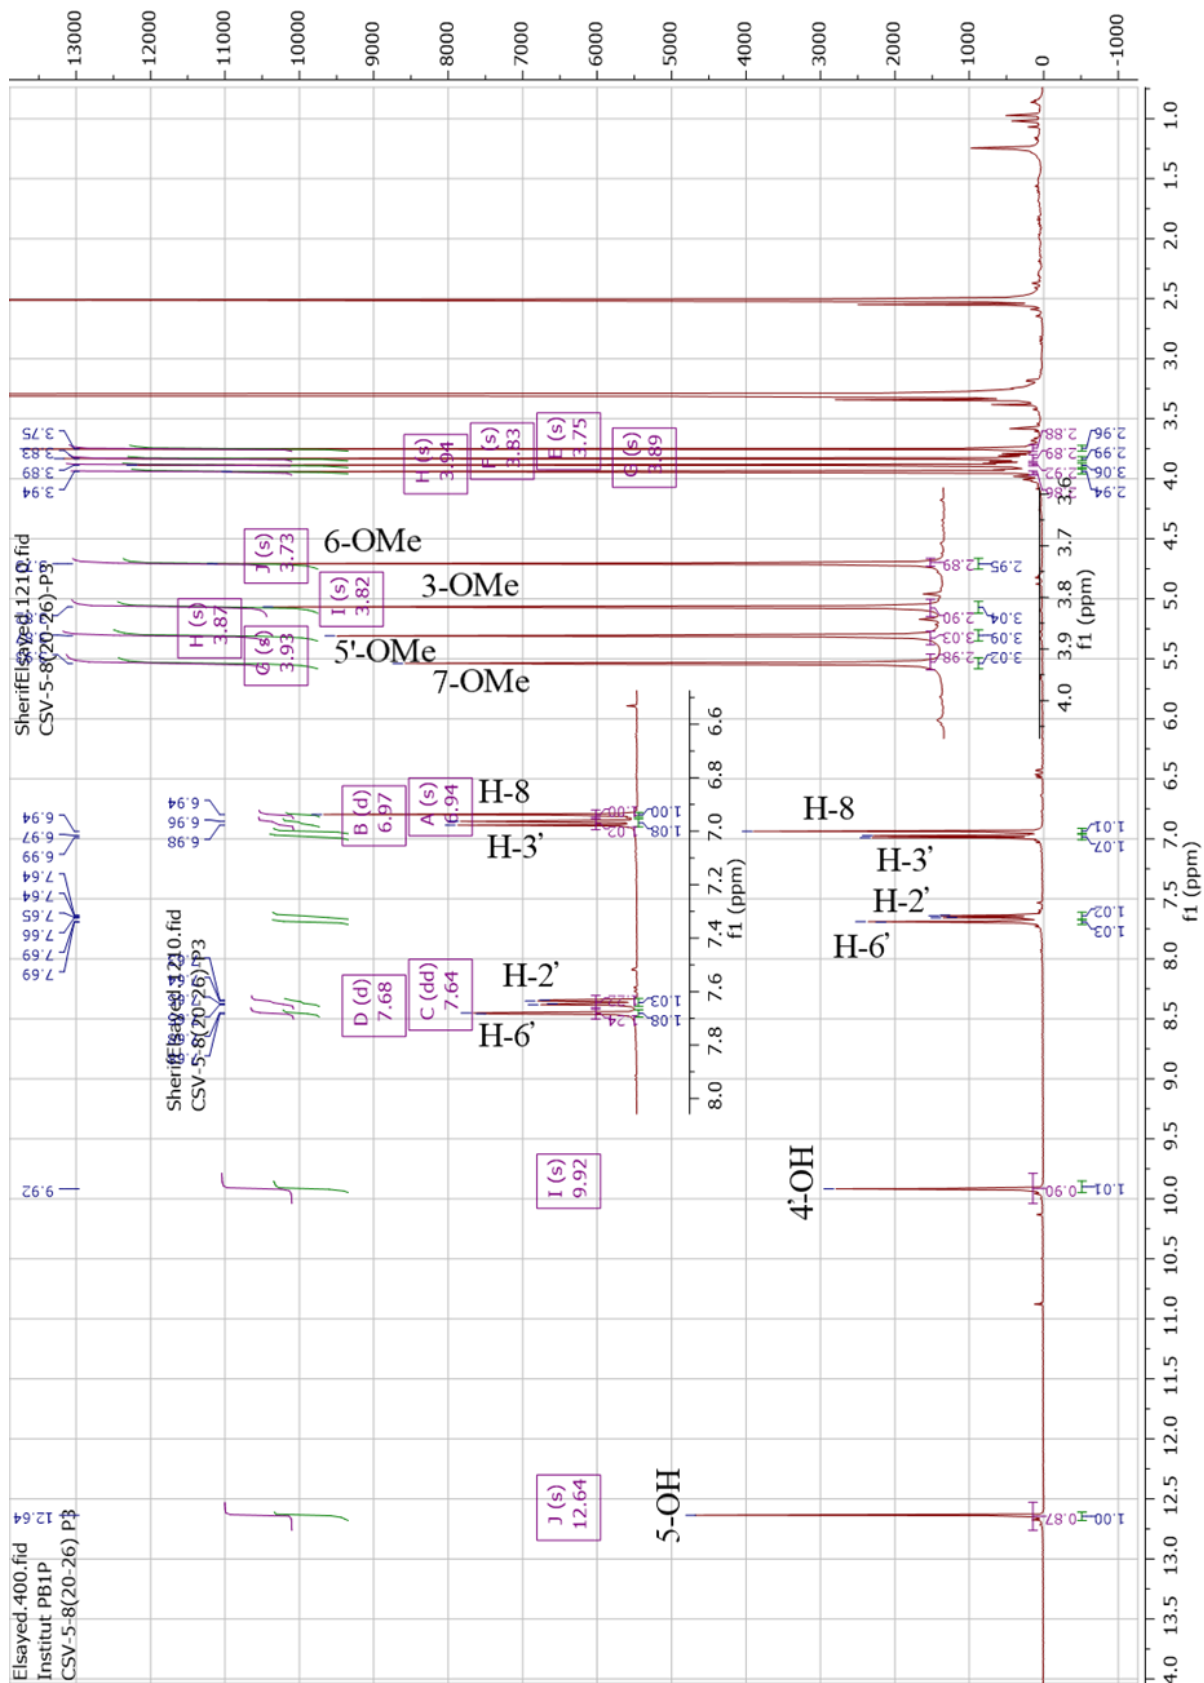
13000
12000
11000
10000
9000
8000
7000
6000
5000
4000
3000
2000
1000
0
-1000

3.75
3.83
3.89
3.94

H (s) 3.94
F (s) 3.83
E (s) 3.75
G (s) 3.89

2.88
2.89
2.92
2.86
2.96
2.99
3.06
2.94

SherifElsayed.1210.fid
CSV-5-8(20-26)-P3

J (s) 3.73
6-OMe
I (s) 3.82
3-OMe
H (s) 3.87
G (s) 3.93
5'-OMe
7-OMe

2.95
2.89
3.04
2.90
3.09
3.03
3.02
2.98

3.6
3.7
3.8
3.9
4.0
f1 (ppm)

6.94
6.97
6.99
7.64
7.65
7.66
7.69
7.69

6.94
6.96
6.98

B (d) 6.97
A (s) 6.94
H-8
H-3'
1.00
1.02
1.08
1.08

6.6
6.8
7.0
7.2
7.4
7.6
7.8
8.0
f1 (ppm)

H-8
H-3'
H-2'
H-6'
1.01
1.07
1.02
1.03

SherifElsayed.1210.fid
CSV-5-8(20-26)-P3

D (d) 7.68
C (dd) 7.64
H-2'
H-6'
1.03
1.08

9.92
I (s) 9.92
4'-OH
0.90
1.01

12.64
J (s) 12.64
5-OH
0.87
1.00

Elsayed.400.fid
Institut PB1P
CSV-5-8(20-26) P3

1.0
1.5
2.0
2.5
3.0
3.5
4.0
4.5
5.0
5.5
6.0
6.5
7.0
7.5
8.0
8.5
9.0
9.5
10.0
10.5
11.0
11.5
12.0
12.5
13.0
13.5
14.0
f1 (ppm)